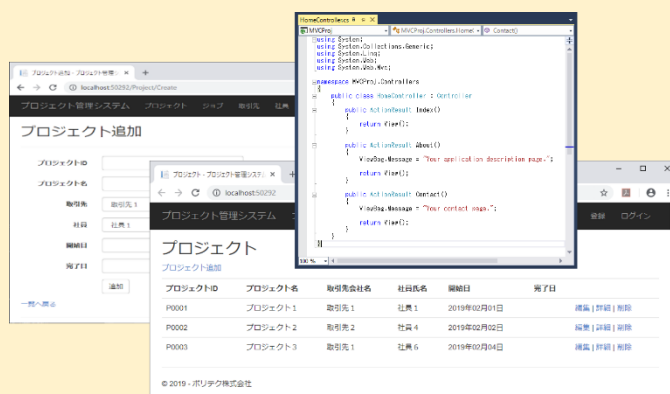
プロジェクト追加 - プロジェクト管理 ×
+
← → C ⓘ localhost:50292/Project/Create
プロジェクト管理システム プロジェクト ジョブ 取引先 社員
プロジェクト追加
プロジェクトID
プロジェクト名
取引先 取引先 1
社員 社員 1
開始日
完了日
追加
一覧へ戻る

プロジェクト - プロジェクト管理システム ×
+
← → C ⓘ localhost:50292
プロジェクト管理システム
登録 ログイン
プロジェクト
プロジェクト追加

| プロジェクトID | プロジェクト名 | 取引先会社名 | 社員氏名 | 開始日 | 完了日 | |
|---|---|---|---|---|---|---|
| P0001 | プロジェクト 1 | 取引先 1 | 社員 1 | 2019年02月01日 | | 編集 \| 詳細 \| 削除 |
| P0002 | プロジェクト 2 | 取引先 1 | 社員 4 | 2019年02月02日 | | 編集 \| 詳細 \| 削除 |
| P0003 | プロジェクト 3 | 取引先 1 | 社員 6 | 2019年02月04日 | | 編集 \| 詳細 \| 削除 |

© 2019 - ポリテク株式会社

HomeController.cs ×
MVCProj
MVCProj.Controllers.HomeC
Contact()
using System;
using System.Collections.Generic;
using System.Linq;
using System.Web;
using System.Web.Mvc;

namespace MVCProj.Controllers
{
public class HomeController : Controller
{
public ActionResult Index()
{
return View();
}

public ActionResult About()
{
ViewBag.Message = "Your application description page.";

return View();
}

public ActionResult Contact()
{
ViewBag.Message = "Your contact page.";

return View();
}
}
}
100 %